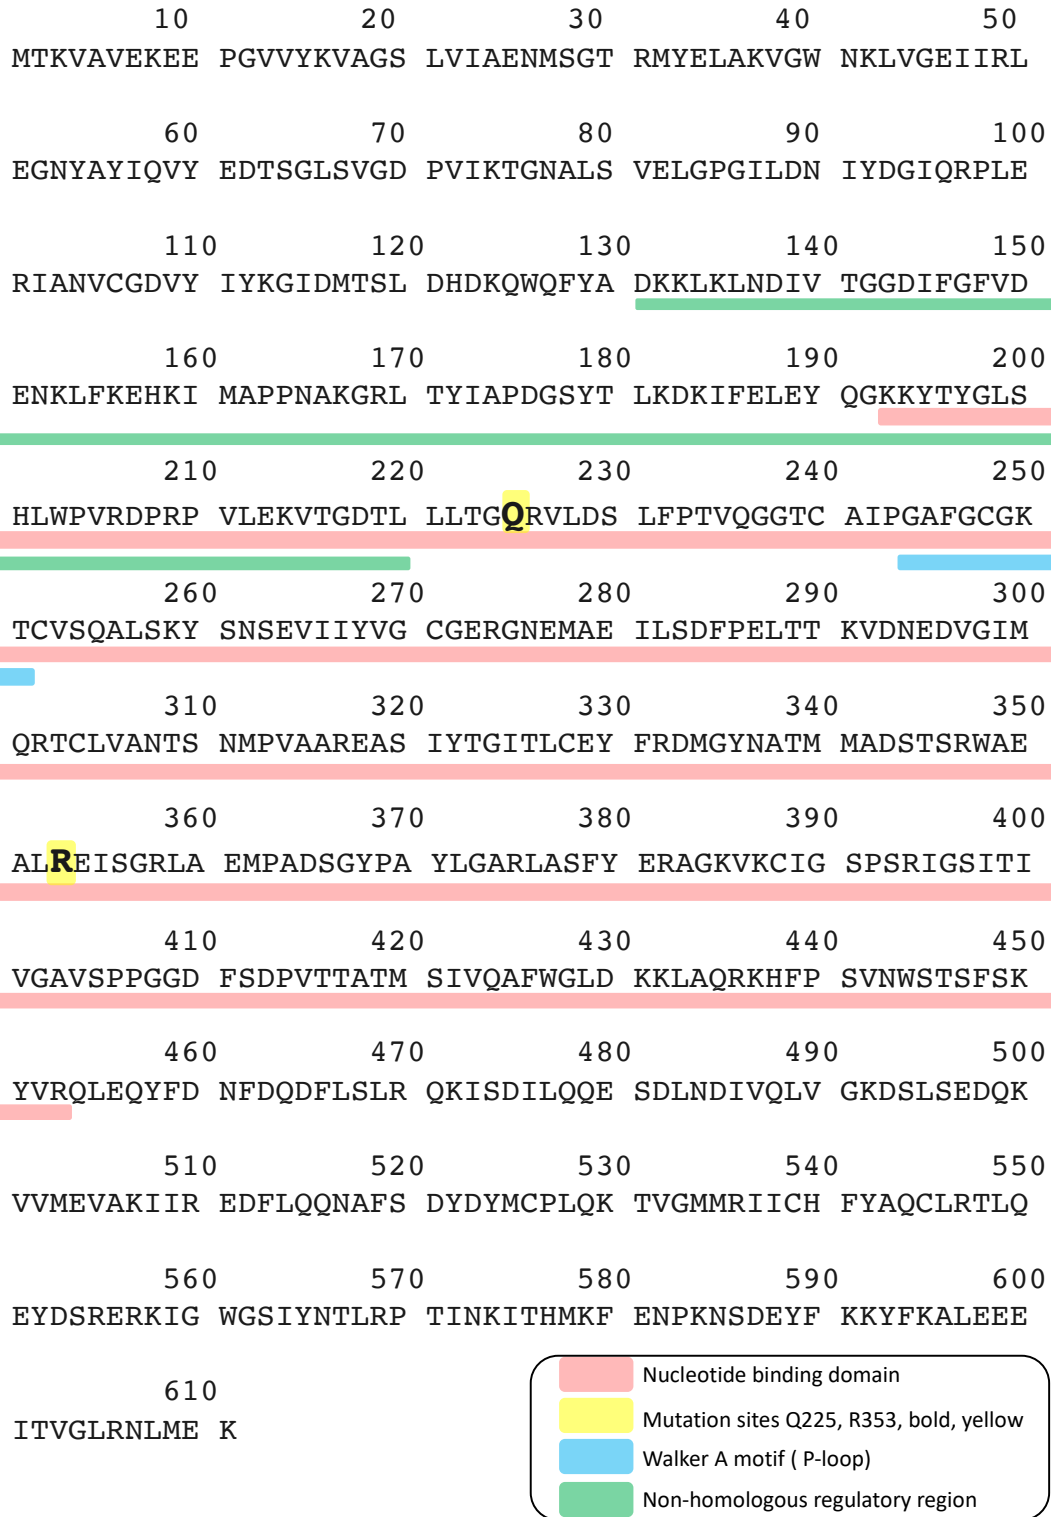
10 20 30 40 50
MTKVAVEKEE PGVVYKVAGS LVIAENMSGT RMYELAKVGW NKLVGEIIRL

60 70 80 90 100
EGNYAYIQVY EDTSGLSVGD PVIKTGNALS VELGPGILDN IYDGIQRPLE

110 120 130 140 150
RIANVCGDVY IYKGIDMTSL DHDKQWQFYA DKKLKLNDIV TGGDIFGFVD

160 170 180 190 200
ENKLFKEHKI MAPPNAKGRL TYIAPDGSYT LKDKIFELEY QGKKYTYGLS

210 220 230 240 250
HLWPVRDPRP VLEKVTGDTL LLTGQRVLDS LFPTVQGGTC AIPGAFGCGK

260 270 280 290 300
TCVSQALSKY SNSEVIIYVG CGERGNEMAE ILSDFPELTT KVDNEDVGIM

310 320 330 340 350
QRTCLVANTS NMPVAAREAS IYTGITLCEY FRDMGYNATM MADSTSRWAE

360 370 380 390 400
ALREISGRLA EMPADSGYPA YLGARLASFY ERAGKVKCIG SPSRIGSITI

410 420 430 440 450
VGAVSPPGGD FSDPVTTATM SIVQAFWGLD KKLAQRKHFP SVNWSTSFSK

460 470 480 490 500
YVRQLEQYFD NFDQDFLSLR QKISDILQQE SDLNDIVQLV GKDSLSEDQK

510 520 530 540 550
VVMEVAKIIR EDFLQQNAFS DYDYMCPLQK TVGMMRIICH FYAQCLRTLQ

560 570 580 590 600
EYDSRERKIG WGSIYNTLRP TINKITHMKF ENPKNSDEYF KKYFKALEEE

610
ITVGLRNLME K

Nucleotide binding domain
Mutation sites Q225, R353, bold, yellow
Walker A motif ( P-loop)
Non-homologous regulatory region